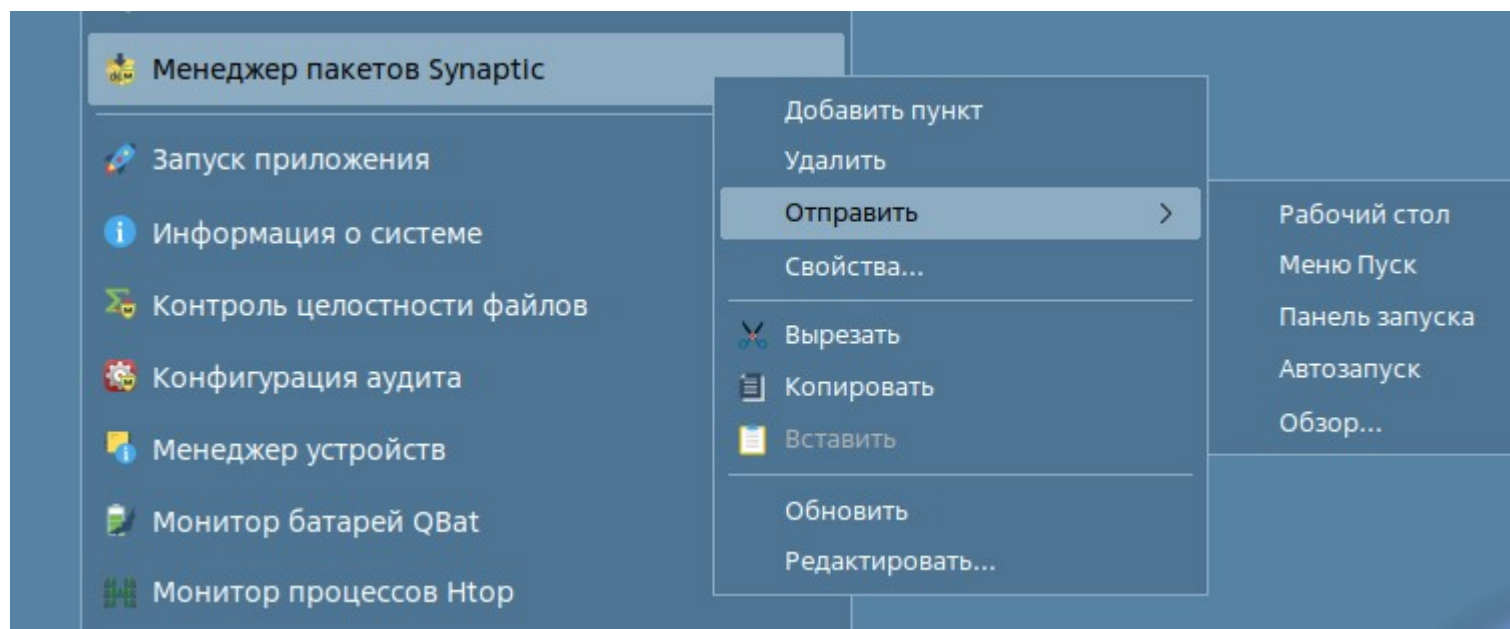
Менеджер пакетов Synaptic
Запуск приложения
Информация о системе
Контроль целостности файлов
Конфигурация аудита
Менеджер устройств
Монитор батарей QBat
Монитор процессов Htop

Добавить пункт
Удалить
Отправить >
Свойства...
Вырезать
Копировать
Вставить
Обновить
Редактировать...

Рабочий стол
Меню Пуск
Панель запуска
Автозапуск
Обзор...